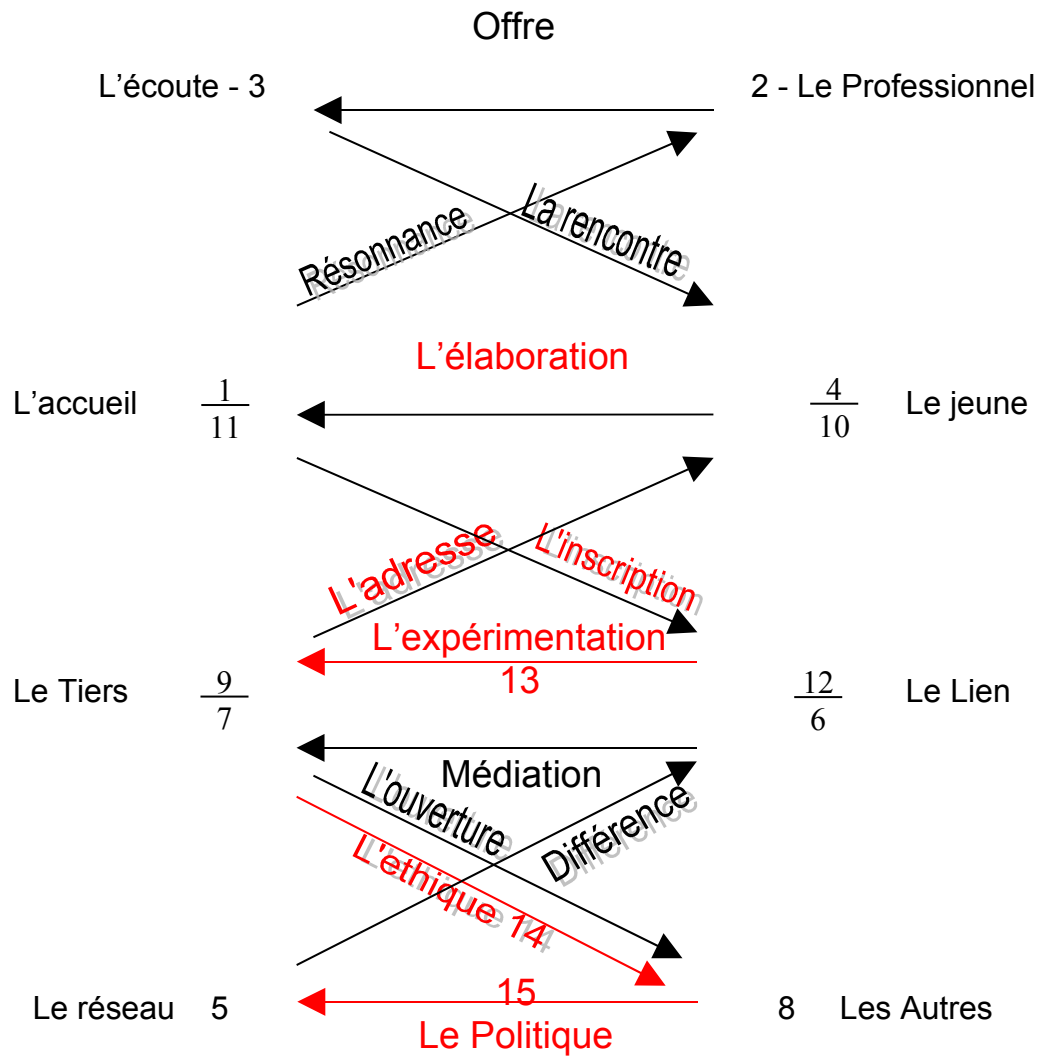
Offre

L'écoute - 3

2 - Le Professionnel

Résonnance

La rencontre

L'élaboration

L'accueil $\frac{1}{11}$

$\frac{4}{10}$ Le jeune

L'adresse

L'inscription

L'expérimentation

13

Le Tiers $\frac{9}{7}$

$\frac{12}{6}$ Le Lien

Médiation

L'ouverture

Différence

L'éthique 14

15

Le réseau 5

8 Les Autres

Le Politique